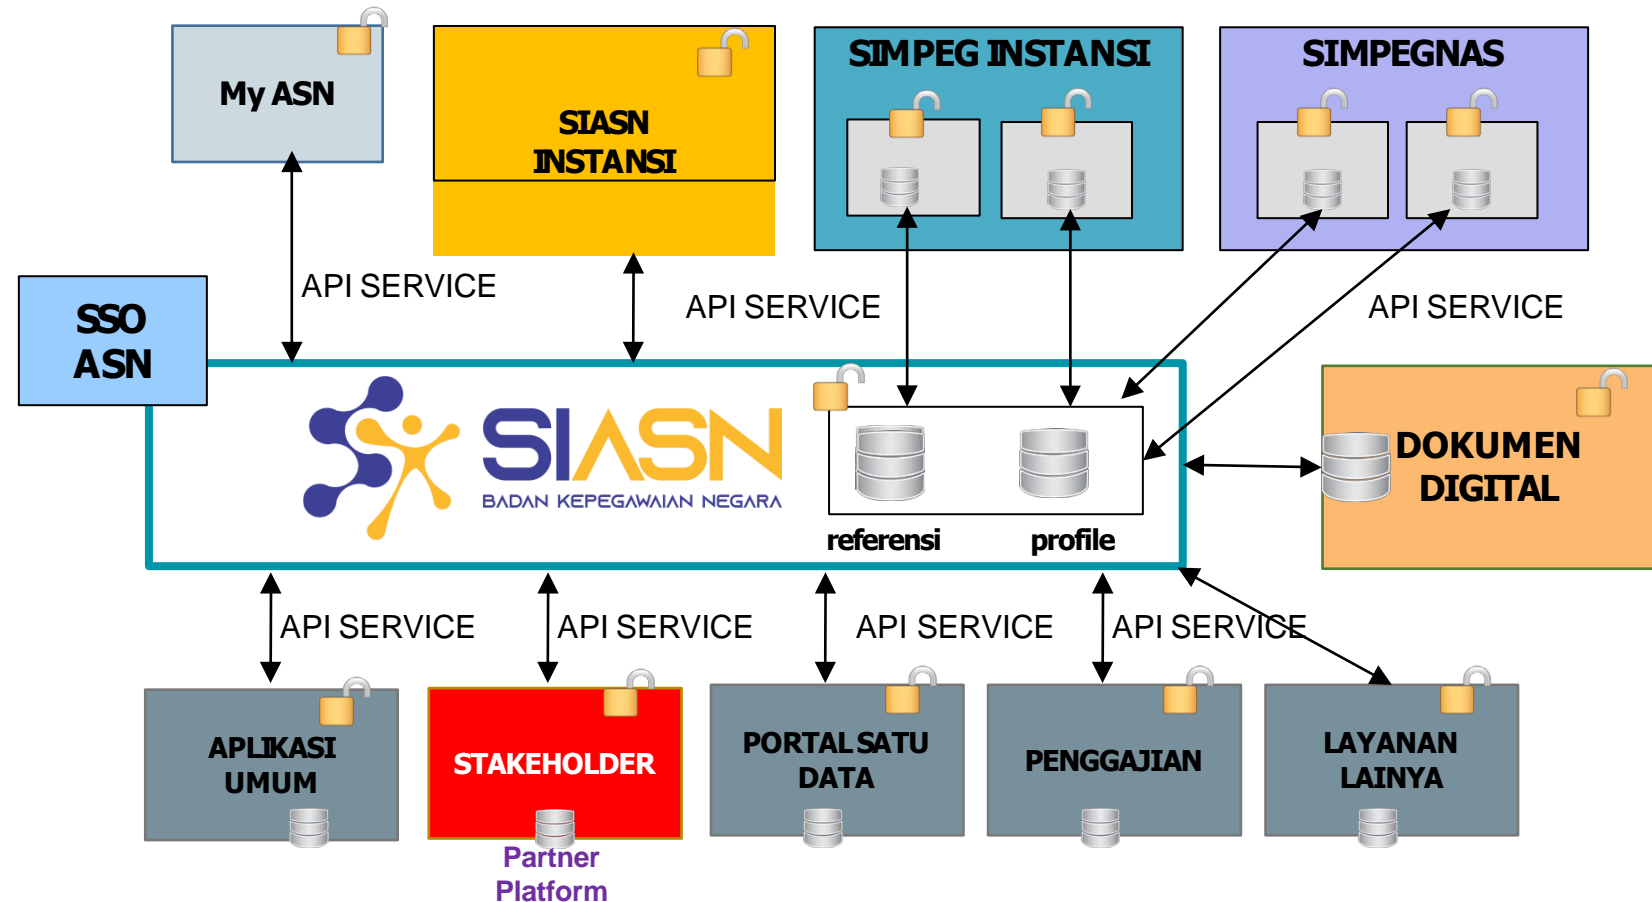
My ASN

SIASN INSTANSI

SIMPEG INSTANSI

SIMPEGNAS

SSO ASN

API SERVICE

API SERVICE

API SERVICE

SIASN
BADAN KEPEGAWAIAN NEGARA

referensi

profile

DOKUMEN DIGITAL

API SERVICE

API SERVICE

API SERVICE

API SERVICE

APLIKASI UMUM

STAKEHOLDER

Partner Platform

PORTAL SATU DATA

PENGGAJIAN

LAYANAN LAINYA